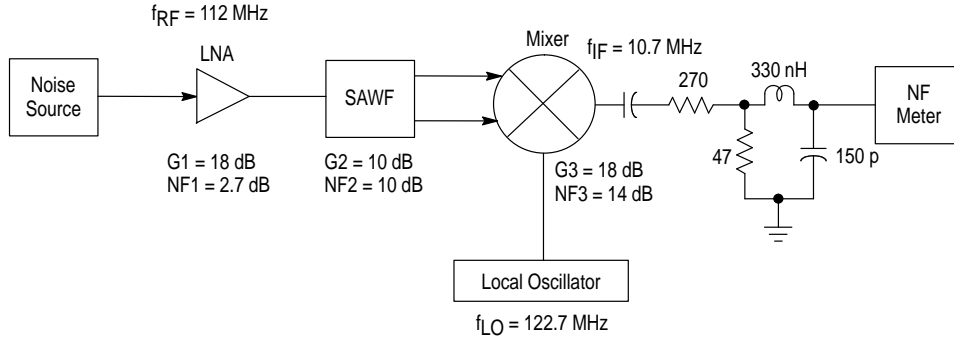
$f_{RF}$ = 112 MHz

LNA

Noise Source

SAWF

Mixer

$f_{IF}$ = 10.7 MHz

270

330 nH

NF Meter

47

150 p

G1 = 18 dB
NF1 = 2.7 dB

G2 = 10 dB
NF2 = 10 dB

G3 = 18 dB
NF3 = 14 dB

Local Oscillator

$f_{LO}$ = 122.7 MHz